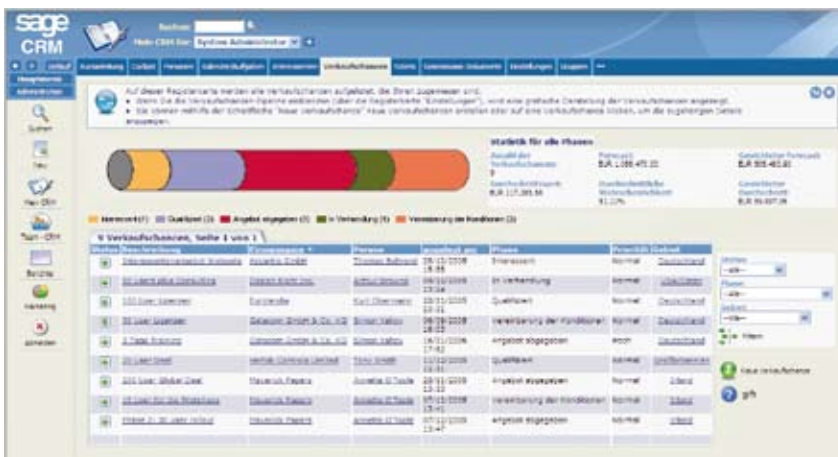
sage CRM

Suchen
Mein CRM für: Sydney Administrator

Verlauf | Kurzanleitung | Contact | Personen | Administrationsaufgaben | Interessenten | Verkaufschancen | Vorfälle | Gemeinsame Dokumente | Einstellungen | Gruppen

Suchen
Neu
Mein CRM
Team-CRM
Berichte
Marketing
Abmelden

Auf dieser Registerkarte werden alle Verkaufschancen aufgelistet, die Ihnen zugewiesen sind.
• Wenn Sie die Verkaufschancen-Pipeline ausblenden (über die Registerkarte "Einstellungen"), wird eine grafische Darstellung der Verkaufschancen angezeigt.
• Sie können mithilfe der Schaltfläche "Neue Verkaufschance" neue Verkaufschancen erstellen oder auf eine Verkaufschance klicken, um die zugehörigen Details anzuzeigen.

Statistik für alle Phasen
Anzahl der Verkaufschancen 9
Forecast EUR 1.088.475,00
Gewichteter Forecast EUR 505.463,00
Durchschnittswert EUR 117.389,56
Durchschnittliche Wahrscheinlichkeit 51,11%
Gewichteter Durchschnitt EUR 56.607,00

Interessent (1) | Qualifiziert (2) | Angebot abgegeben (3) | In Verhandlung (1) | Vereinbarung der Konditionen (2)

9 Verkaufschancen, Seite 1 von 1

| Status | Beschreibung | Firmenname | Person | geöffnet am | Phase | Priorität | Gebiet |
|---|---|---|---|---|---|---|---|
| | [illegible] | Accentio GmbH | Thomas Buhlmann | 25/11/2008 18:55 | Interessent | Normal | Deutschland |
| | 20 Users plus Consulting | Design Earth Inc. | Arthur Simmons | 04/12/2008 15:56 | In Verhandlung | Normal | Unbekannt |
| | 100 User Lizenzen | Euroknife | Kurt Obermann | 11/11/2008 10:31 | Qualifiziert | Normal | Deutschland |
| | 30 User Lizenzen | Gataform GmbH & Co. KG | Simon Haltey | 04/11/2008 16:30 | Vereinbarung der Konditionen | Normal | Deutschland |
| | 3 Tage Training | Gataform GmbH & Co. KG | Simon Haltey | 16/11/2008 17:42 | Angebot abgegeben | Hoch | Deutschland |
| | 30 User Deal | Herbst Comrois Limited | Tony Smith | 11/12/2008 11:44 | Qualifiziert | Normal | Großbritannien |
| | 200 User Global Deal | Maverick Papers | Annette O'Toole | 20/11/2008 13:32 | Angebot abgegeben | Normal | Irland |
| | 10 User for the Directors | Maverick Papers | Annette O'Toole | 07/11/2008 15:41 | Vereinbarung der Konditionen | Normal | Irland |
| | Phase 2: 20 User rollout | Maverick Papers | Annette O'Toole | 20/11/2008 13:47 | Angebot abgegeben | Normal | Irland |

Status
--Alle--
Phase
--Alle--
Gebiet
--Alle--
Filtern

Neue Verkaufschance
Hilfe